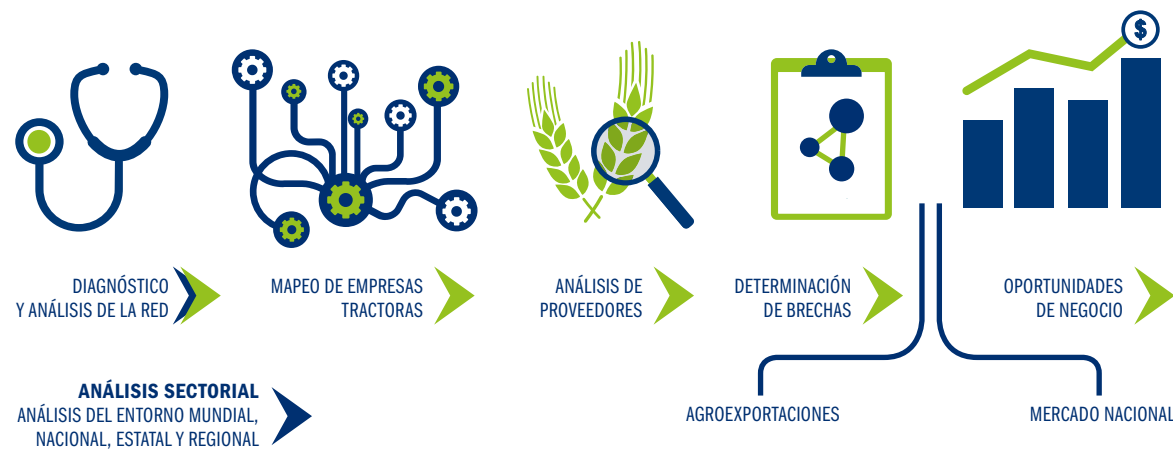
$

DIAGNÓSTICO
Y ANÁLISIS DE LA RED

MAPEO DE EMPRESAS
TRACTORAS

ANÁLISIS DE
PROVEEDORES

DETERMINACIÓN
DE BRECHAS

OPORTUNIDADES
DE NEGOCIO

ANÁLISIS SECTORIAL
ANÁLISIS DEL ENTORNO MUNDIAL,
NACIONAL, ESTATAL Y REGIONAL

AGROEXPORTACIONES

MERCADO NACIONAL